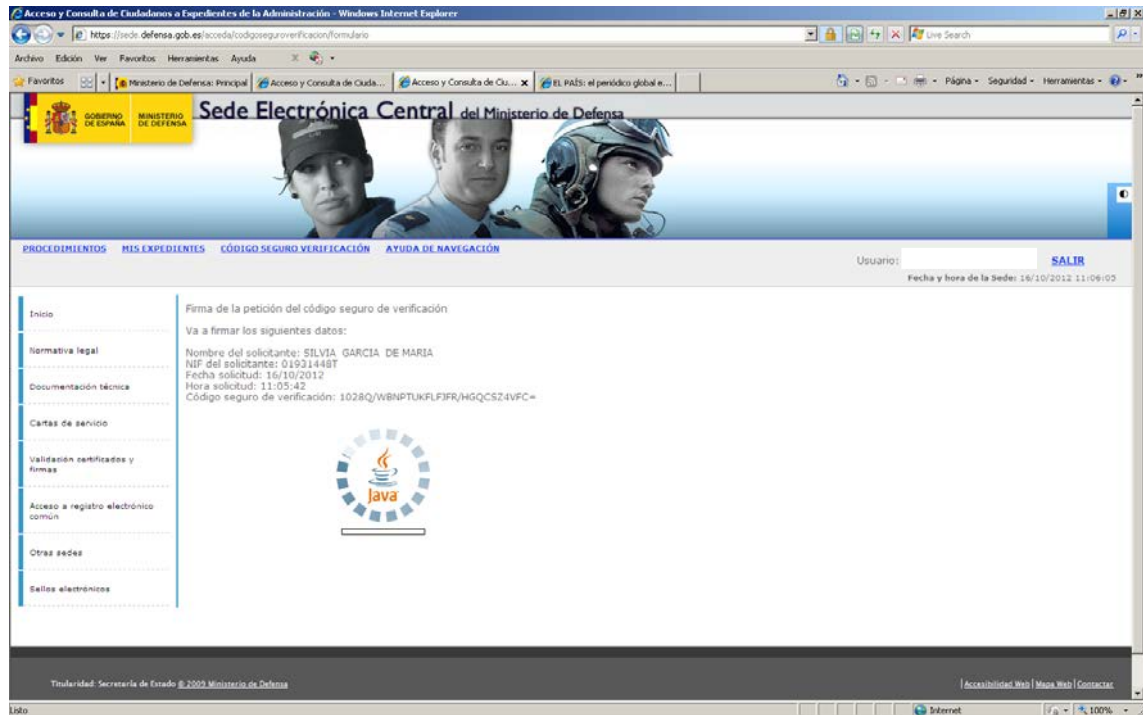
Acceso y Consulta de Ciudadanos a Expedientes de la Administración - Windows Internet Explorer

https://sede.defensa.gob.es/acceda/codigoseguroverificacion/formulario

Live Search

Archivo Edición Ver Favoritos Herramientas Ayuda

Favoritos | Ministerio de Defensa: Principal | Acceso y Consulta de Ciuda... | Acceso y Consulta de Ciu... | EL PAÍS: el periódico global e...

Página • Seguridad • Herramientas •

GOBIERNO DE ESPAÑA MINISTERIO DE DEFENSA

Sede Electrónica Central del Ministerio de Defensa

PROCEDIMIENTOS MIS EXPEDIENTES CÓDIGO SEGURO VERIFICACIÓN AYUDA DE NAVEGACIÓN

Usuario: SALIR

Fecha y hora de la Sede: 16/10/2012 11:06:03

Inicio

Normativa legal

Documentación técnica

Cartas de servicio

Validación certificados y firmas

Acceso a registro electrónico común

Otras sedes

Sellos electrónicos

Firma de la petición del código seguro de verificación

Va a firmar los siguientes datos:

Nombre del solicitante: SILVIA GARCIA DE MARIA
NIF del solicitante: 01931448T
Fecha solicitud: 16/10/2012
Hora solicitud: 11:05:42
Código seguro de verificación: 1028Q/WBNPTUKFLFJFR/HGQCSZ4VFC=

Java

Titularidad: Secretaría de Estado © 2009 Ministerio de Defensa

Accesibilidad Web | Mapa Web | Contactar

Listo

Internet

100%